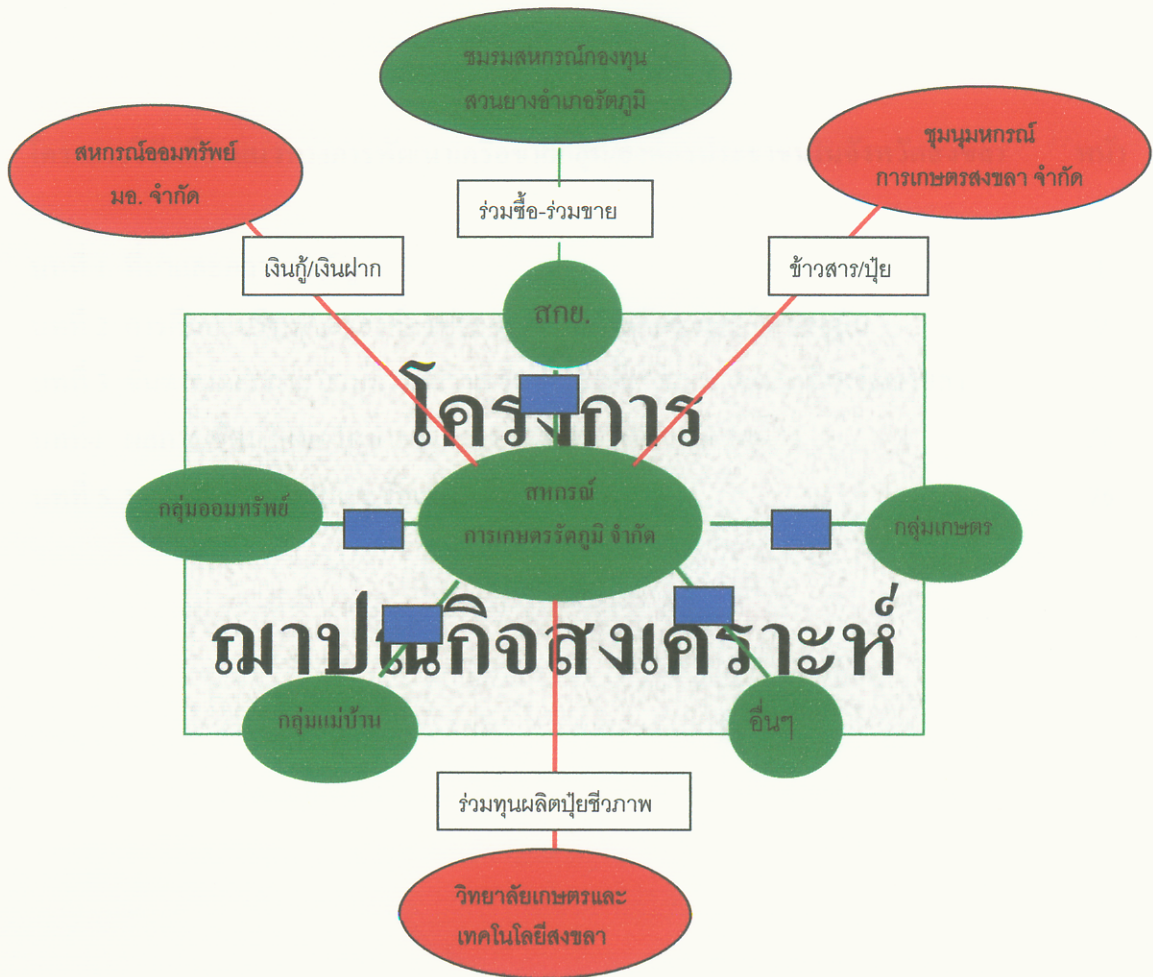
ชมรมสหกรณ์กองทุน
สวนยางอำเภอรัตภูมิ

สหกรณ์ออมทรัพย์
มอ. จำกัด

ชุมนุมหกรณ์
การเกษตรสงขลา จำกัด

ร่วมซื้อ-ร่วมขาย

เงินกู้/เงินฝาก

ข้าวสาร/ปุ๋ย

สกย.

โครงการ

กลุ่มออมทรัพย์

สหกรณ์
การเกษตรรัตภูมิ จำกัด

กลุ่มเกษตร

ฌาปนกิจสงเคราะห์

กลุ่มแม่บ้าน

อื่นๆ

ร่วมทุนผลิตปุ๋ยชีวภาพ

วิทยาลัยเกษตรและ
เทคโนโลยีสงขลา